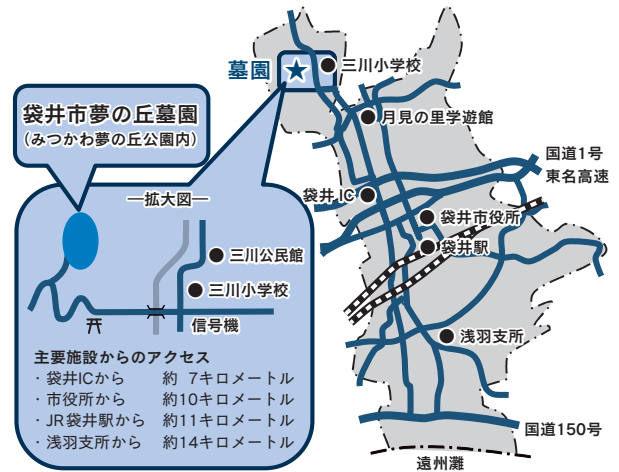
墓園

三川小学校

月見の里学遊館

国道1号
東名高速

袋井IC

袋井市役所

袋井駅

浅羽支所

国道150号

遠州灘

袋井市夢の丘墓園
（みつかわ夢の丘公園内）

―拡大図―

三川公民館

三川小学校

信号機

主要施設からのアクセス
・袋井ICから　約 7キロメートル
・市役所から　約10キロメートル
・JR袋井駅から　約11キロメートル
・浅羽支所から　約14キロメートル